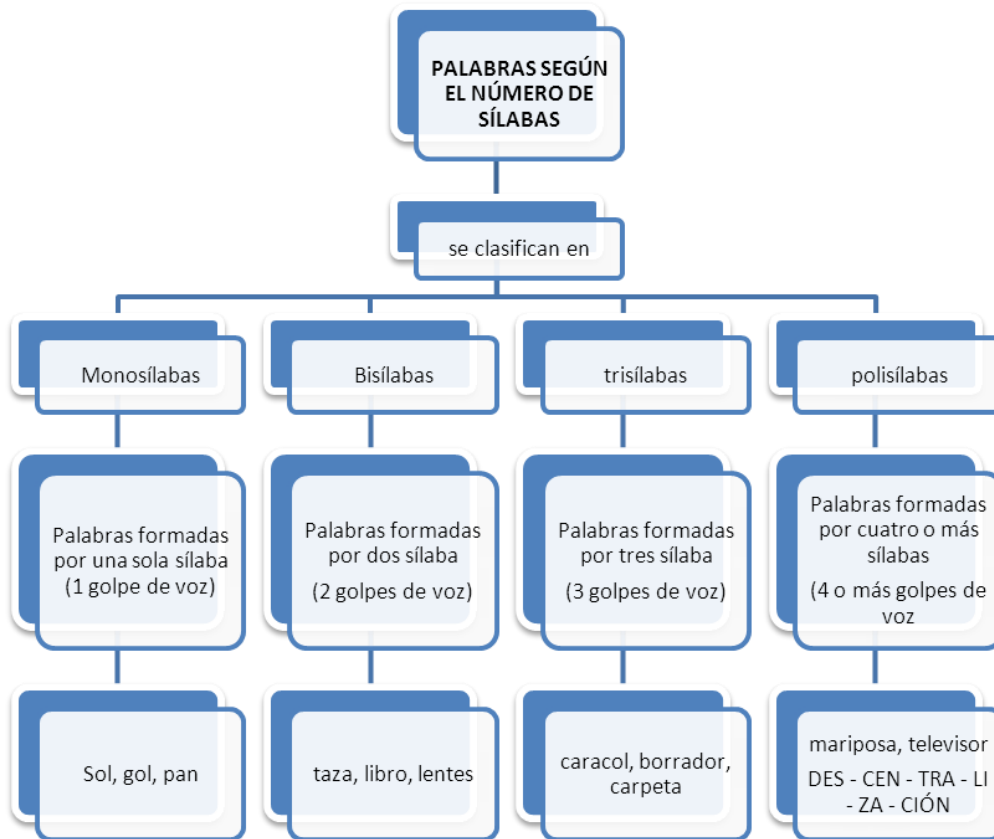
PALABRAS SEGÚN EL NÚMERO DE SÍLABAS

se clasifican en

Monosílabas

Palabras formadas por una sola sílaba (1 golpe de voz)

Sol, gol, pan

Bisílabas

Palabras formadas por dos sílaba

(2 golpes de voz)

taza, libro, lentes

trisílabas

Palabras formadas por tres sílaba

(3 golpes de voz)

caracol, borrador, carpeta

polisílabas

Palabras formadas por cuatro o más sílabas

(4 o más golpes de voz

mariposa, televisor

DES - CEN - TRA - LI - ZA - CIÓN